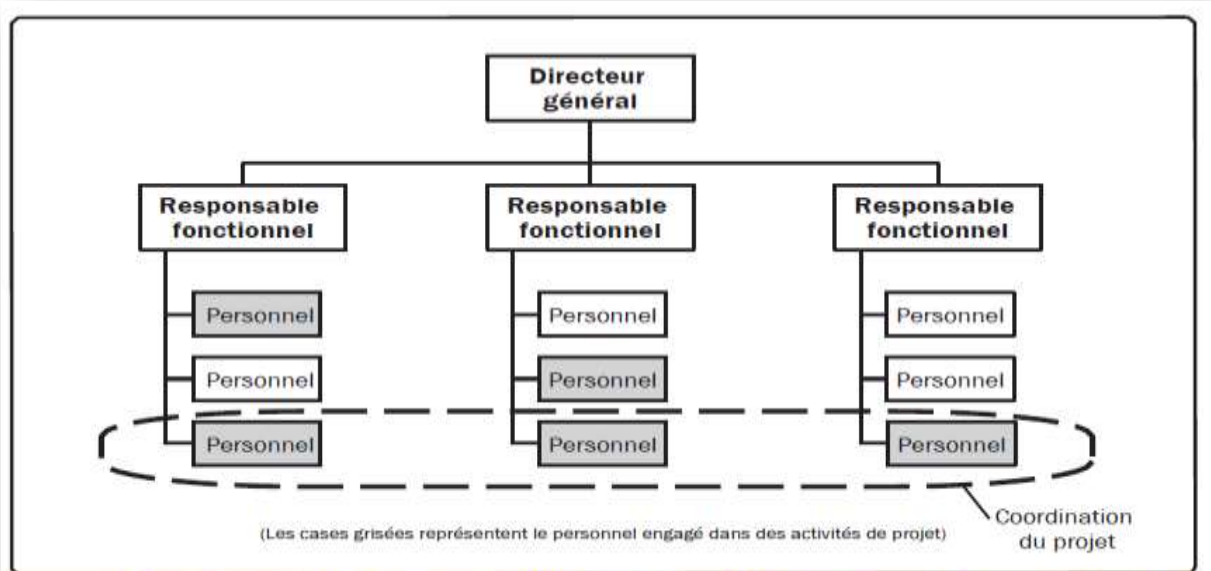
Directeur général

Responsable fonctionnel

Responsable fonctionnel

Responsable fonctionnel

Personnel

Personnel

Personnel

Personnel

Personnel

Personnel

Personnel

Personnel

Personnel

(Les cases grisées représentent le personnel engagé dans des activités de projet)

Coordination du projet